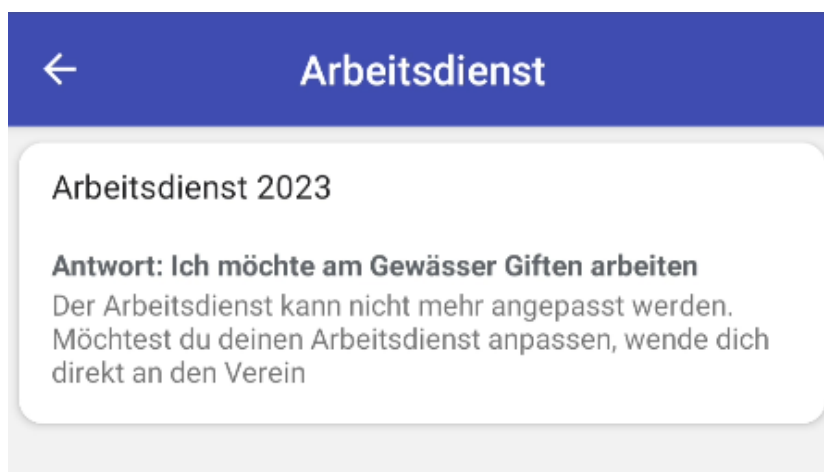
Arbeitsdienst

Arbeitsdienst 2023

Antwort: Ich möchte am Gewässer Giften arbeiten
Der Arbeitsdienst kann nicht mehr angepasst werden. Möchtest du deinen Arbeitsdienst anpassen, wende dich direkt an den Verein